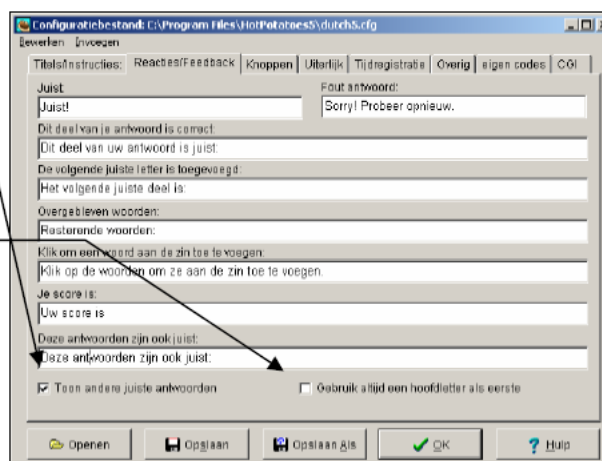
Configuratiebestand: C:\Program Files\HotPotatoes5\dutch5.cfg

Bewerken Invoegen

Titels/Instructies: | Reacties/Feedback | Knoppen | Uiterlijk | Tijdregistratie | Overig | eigen codes | CGI

Juist
Juist!

Fout antwoord:
Sorry! Probeer opnieuw.

Dit deel van je antwoord is correct:
Dit deel van uw antwoord is juist:

De volgende juiste letter is toegevoegd:
Het volgende juiste deel is:

Overgebleven woorden:
Resterende woorden:

Klik om een woord aan de zin toe te voegen:
Klik op de woorden om ze aan de zin toe te voegen.

Je score is:
Uw score is

Deze antwoorden zijn ook juist:
Deze antwoorden zijn ook juist:

☑ Toon andere juiste antwoorden

☐ Gebruik altijd een hoofdletter als eerste

Openen | Opslaan | Opslaan Als | OK | Hulp